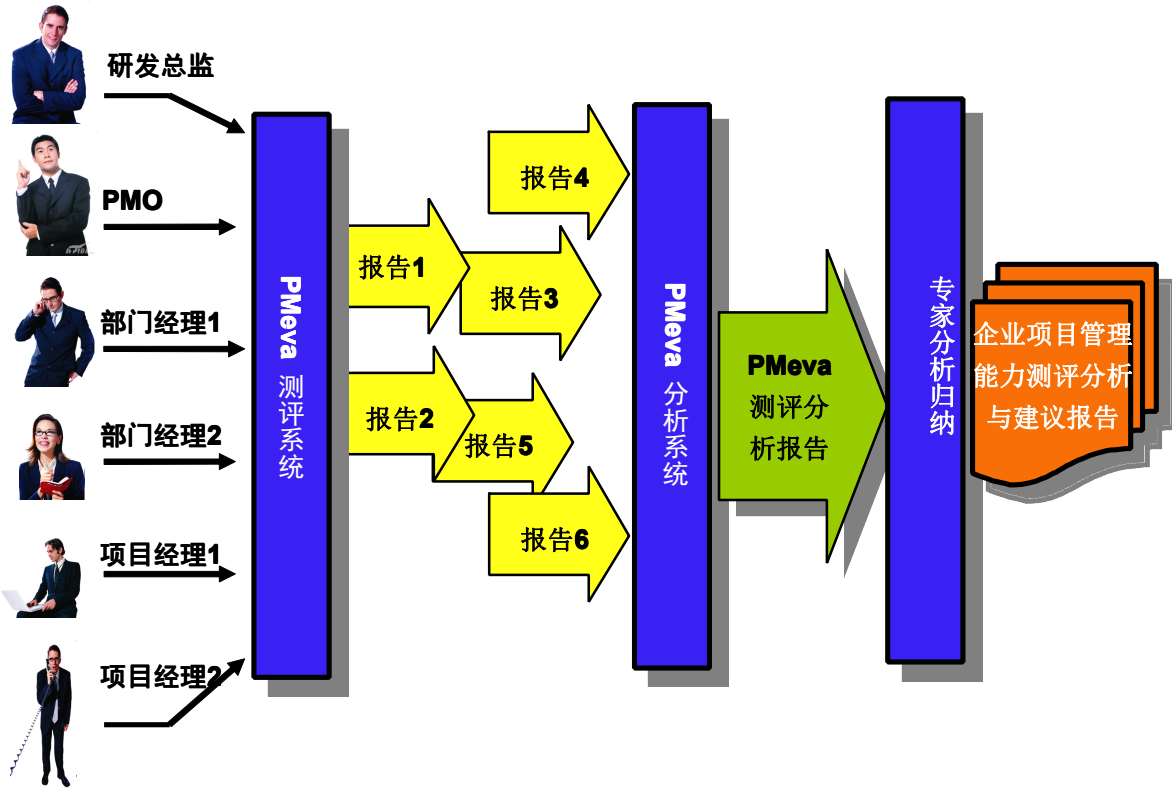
研发总监

PMO

部门经理1

部门经理2

项目经理1

项目经理2

PMeva 测评系统

报告1

报告2

报告4

报告3

报告5

报告6

PMeva 分析系统

PMeva 测评分析报告

专家分析归纳

企业项目管理能力测评分析与建议报告